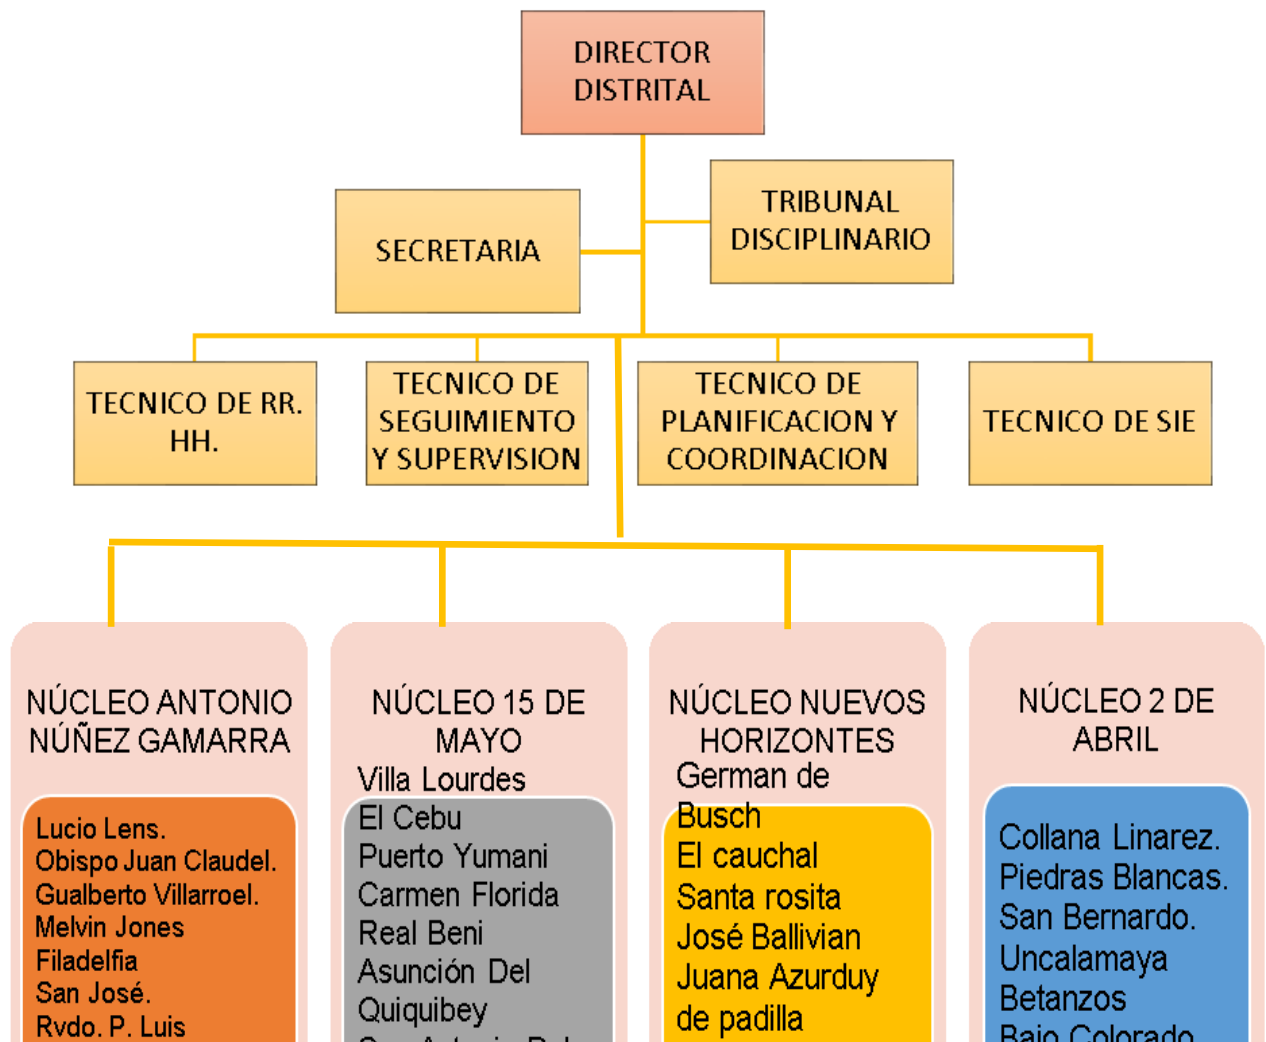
DIRECTOR DISTRITAL

SECRETARIA

TRIBUNAL DISCIPLINARIO

TECNICO DE RR. HH.

TECNICO DE SEGUIMIENTO Y SUPERVISION

TECNICO DE PLANIFICACION Y COORDINACION

TECNICO DE SIE

NÚCLEO ANTONIO NÚÑEZ GAMARRA

Lucio Lens.
Obispo Juan Claudel.
Gualberto Villarroel.
Melvin Jones
Filadelfia
San José.
Rvdo. P. Luis

NÚCLEO 15 DE MAYO

Villa Lourdes
El Cebu
Puerto Yumani
Carmen Florida
Real Beni
Asunción Del
Quiquibey
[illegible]

NÚCLEO NUEVOS HORIZONTES

German de Busch
El cauchal
Santa rosita
José Ballivian
Juana Azurduy de padilla

NÚCLEO 2 DE ABRIL

Collana Linarez.
Piedras Blancas.
San Bernardo.
Uncalamaya
Betanzos
Bajo Colorado